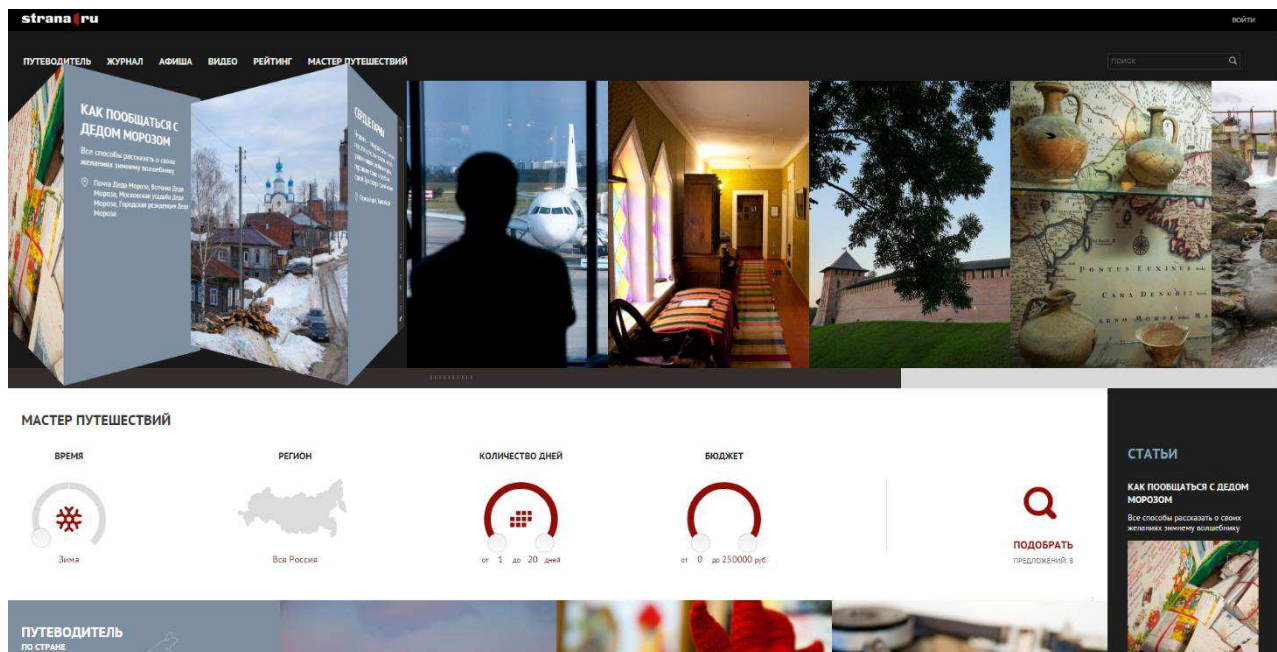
strana.ru

ВОЙТИ

ПУТЕВОДИТЕЛЬ ЖУРНАЛ АФИША ВИДЕО РЕЙТИНГ МАСТЕР ПУТЕШЕСТВИЙ

ПОИСК

КАК ПООБЩАТЬСЯ С ДЕДОМ МОРОЗОМ

Все способы рассказать о своих желаниях зимнему волшебнику

Почта Деда Мороза, Вотчина Деда Мороза, Московская усадьба Деда Мороза, Городская резиденция Деда Мороза

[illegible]

МАСТЕР ПУТЕШЕСТВИЙ

ВРЕМЯ

Зима

РЕГИОН

Вся Россия

КОЛИЧЕСТВО ДНЕЙ

от 1 до 20 дней

БЮДЖЕТ

от 0 до 250000 руб.

ПОДОБРАТЬ

ПРЕДЛОЖЕНИЙ: 8

СТАТЬИ

КАК ПООБЩАТЬСЯ С ДЕДОМ МОРОЗОМ

Все способы рассказать о своих желаниях зимнему волшебнику

ПУТЕВОДИТЕЛЬ

ПО СТРАНЕ